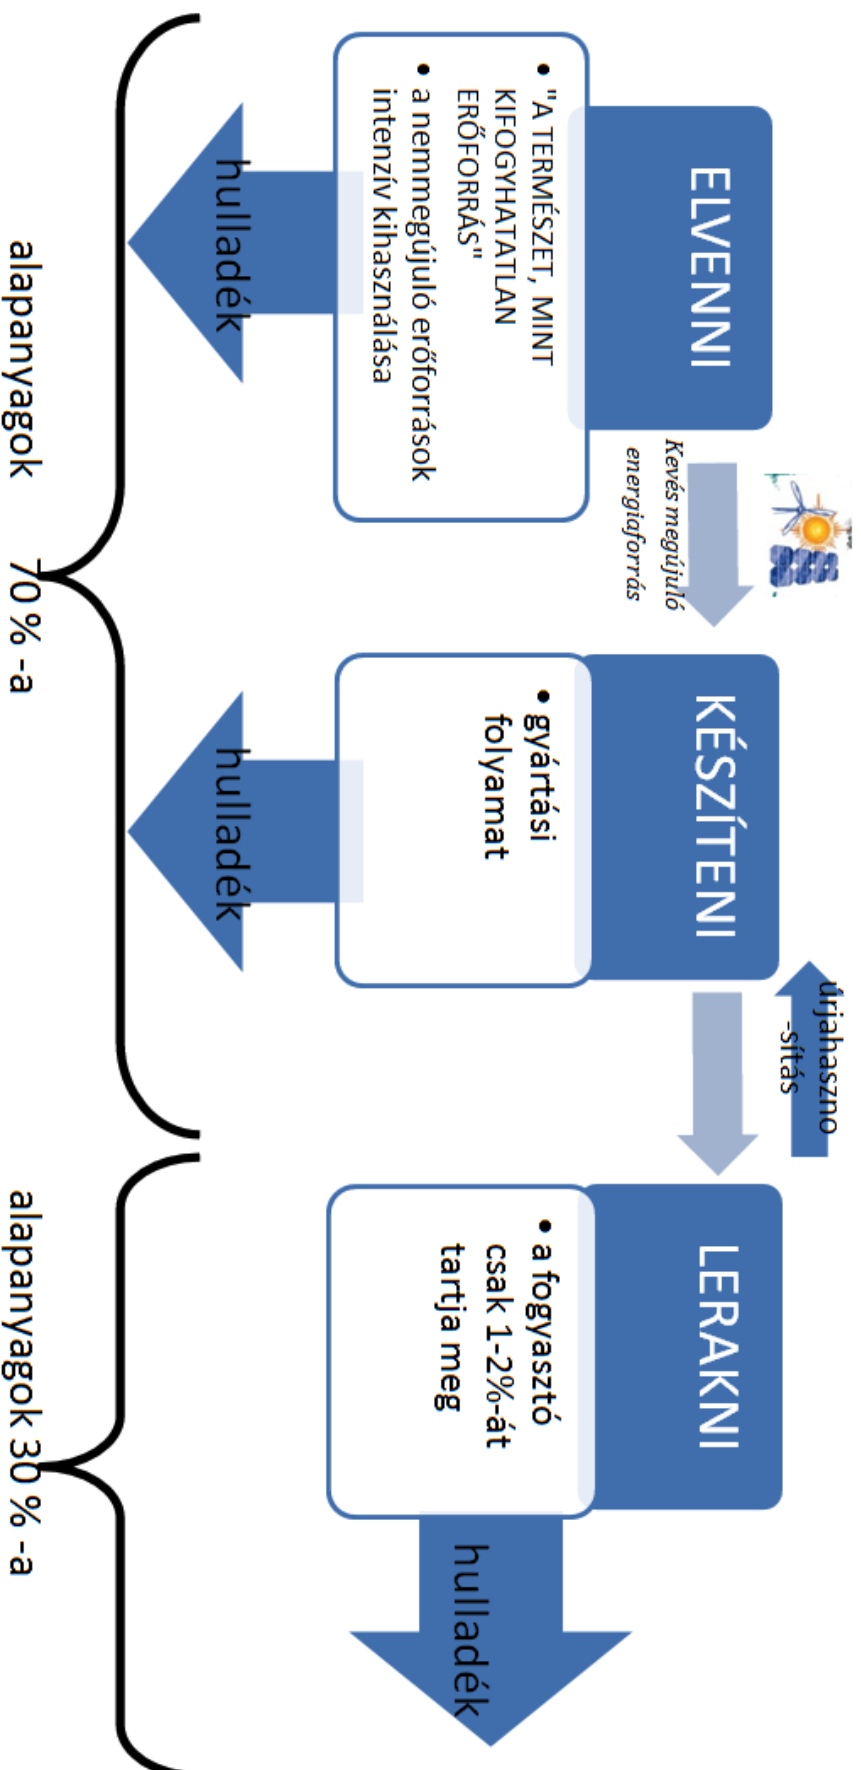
ELVENNI

• "A TERMÉSZET, MINT KIFOGYHATATLAN ERŐFORRÁS"
• a nemmegújuló erőforrások intenzív kihasználása

hulladék

Kevés megújuló energiaforrás

KÉSZÍTENI

• gyártási folyamat

hulladék

újrahasznosítás

LERAKNI

• a fogyasztó csak 1-2%-át tartja meg

hulladék

alapanyagok 70 % -a

alapanyagok 30 % -a